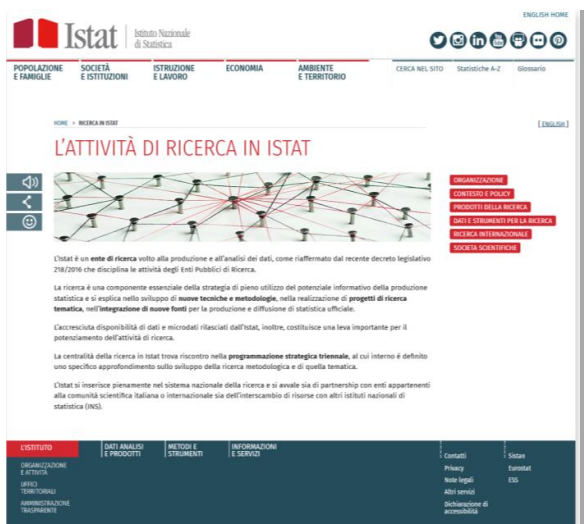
ENGLISH HOME

Istat | Istituto Nazionale di Statistica

POPOLAZIONE E FAMIGLIE
SOCIETÀ E ISTITUZIONI
ISTRUZIONE E LAVORO
ECONOMIA
AMBIENTE E TERRITORIO
CERCA NEL SITO
Statistiche A-Z
Glossario

HOME > RICERCA IN ISTAT

[ ENGLISH ]

L'ATTIVITÀ DI RICERCA IN ISTAT

ORGANIZZAZIONE
CONTESTO E POLICY
PRODOTTI DELLA RICERCA
DATI E STRUMENTI PER LA RICERCA
RICERCA INTERNAZIONALE
SOCIETÀ SCIENTIFICHE

L'Istat è un ente di ricerca volto alla produzione e all'analisi dei dati, come riaffermato dal recente decreto legislativo 218/2016 che disciplina le attività degli Enti Pubblici di Ricerca.

La ricerca è una componente essenziale della strategia di pieno utilizzo del potenziale informativo della produzione statistica e si esplica nello sviluppo di nuove tecniche e metodologie, nella realizzazione di progetti di ricerca tematica, nell'integrazione di nuove fonti per la produzione e diffusione di statistica ufficiale.

L'accresciuta disponibilità di dati e microdati rilasciati dall'Istat, inoltre, costituisce una leva importante per il potenziamento dell'attività di ricerca.

La centralità della ricerca in Istat trova riscontro nella programmazione strategica triennale, al cui interno è definito uno specifico approfondimento sullo sviluppo della ricerca metodologica e di quella tematica.

L'Istat si inserisce pienamente nel sistema nazionale della ricerca e si avvale sia di partnership con enti appartenenti alla comunità scientifica italiana o internazionale sia dell'interscambio di risorse con altri istituti nazionali di statistica (INS).

L'ISTITUTO
DATI ANALISI E PRODOTTI
METODI E STRUMENTI
INFORMAZIONI E SERVIZI
ORGANIZZAZIONE E ATTIVITÀ
UFFICI TERRITORIALI
AMMINISTRAZIONE TRASPARENTE
Contatti
Privacy
Note legali
Altri servizi
Dichiarazione di accessibilità
Sistan
Eurostat
ESS